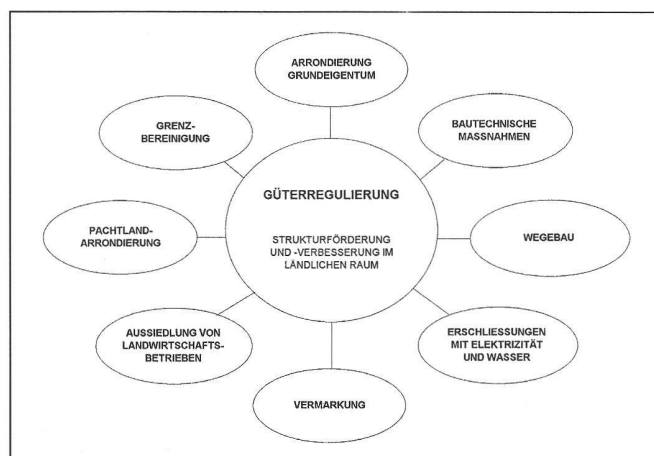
ARRONDIERUNG GRUNDEIGENTUM

GRENZ-BEREINIGUNG

BAUTECHNISCHE MASSNAHMEN

GÜTERREGULIERUNG

STRUKTURFÖRDERUNG UND -VERBESSERUNG IM LÄNDLICHEN RAUM

PACHTLAND-ARRONDIERUNG

WEGEBAU

AUSSIEDLUNG VON LANDWIRTSCHAFTS-BETRIEBEN

ERSCHLIESSUNGEN MIT ELEKTRIZITÄT UND WASSER

VERMARKUNG